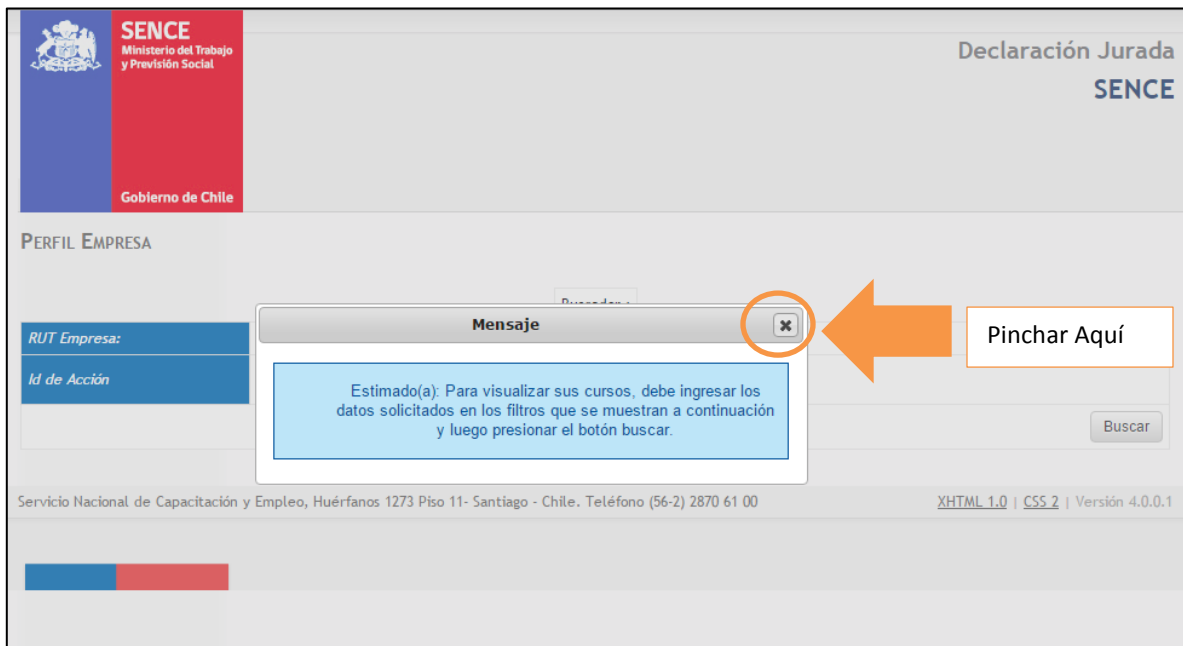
SENCE
Ministerio del Trabajo y Previsión Social

Gobierno de Chile

Declaración Jurada
SENCE

PERFIL EMPRESA

Buscador :

RUT Empresa:

Id de Acción

Mensaje

Estimado(a): Para visualizar sus cursos, debe ingresar los datos solicitados en los filtros que se muestran a continuación y luego presionar el botón buscar.

Pinchar Aquí

Buscar

Servicio Nacional de Capacitación y Empleo, Huérfanos 1273 Piso 11- Santiago - Chile. Teléfono (56-2) 2870 61 00

XHTML 1.0 | CSS 2 | Versión 4.0.0.1